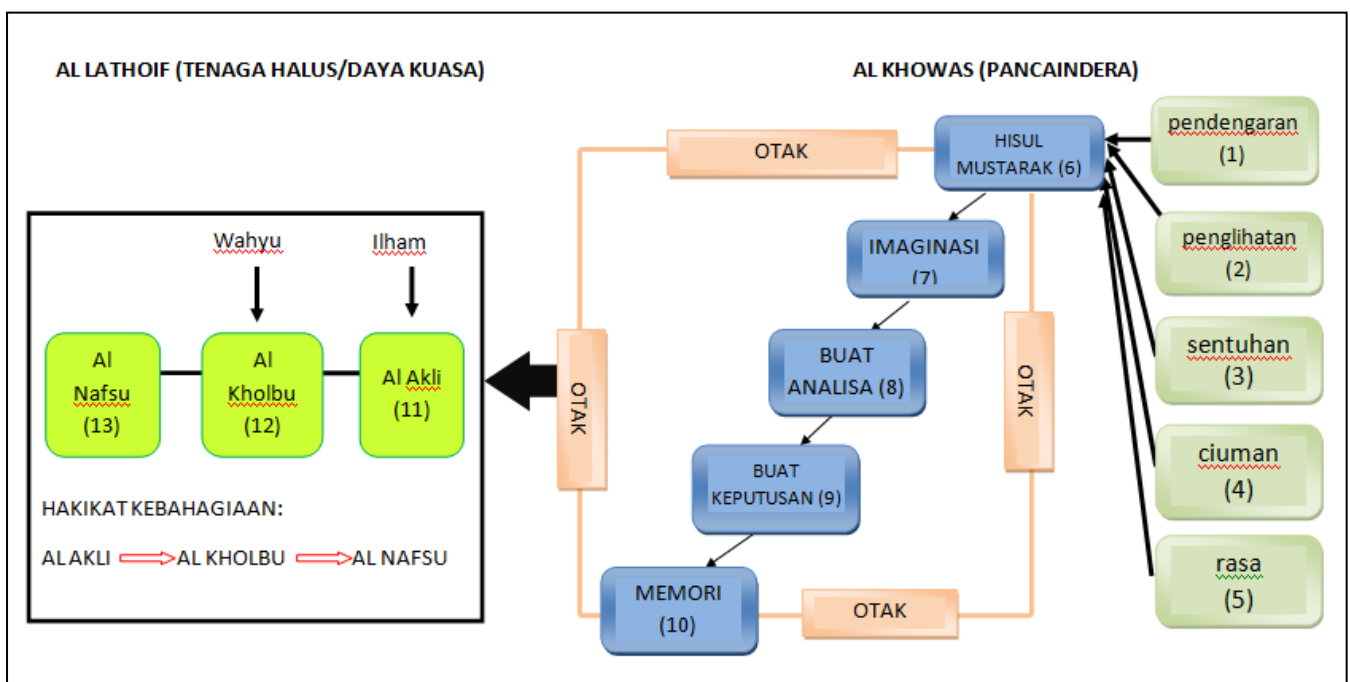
AL LATHOIF (TENAGA HALUS/DAYA KUASA)

AL KHOWAS (PANCAINDERA)

Wahyu

Ilham

Al Nafsu (13)

Al Kholbu (12)

Al Akli (11)

HAKIKAT KEBAHAGIAAN:

AL AKLI ⟹ AL KHOLBU ⟹ AL NAFSU

OTAK

OTAK

OTAK

OTAK

HISUL MUSTARAK (6)

IMAGINASI (7)

BUAT ANALISA (8)

BUAT KEPUTUSAN (9)

MEMORI (10)

pendengaran (1)

penglihatan (2)

sentuhan (3)

ciuman (4)

rasa (5)